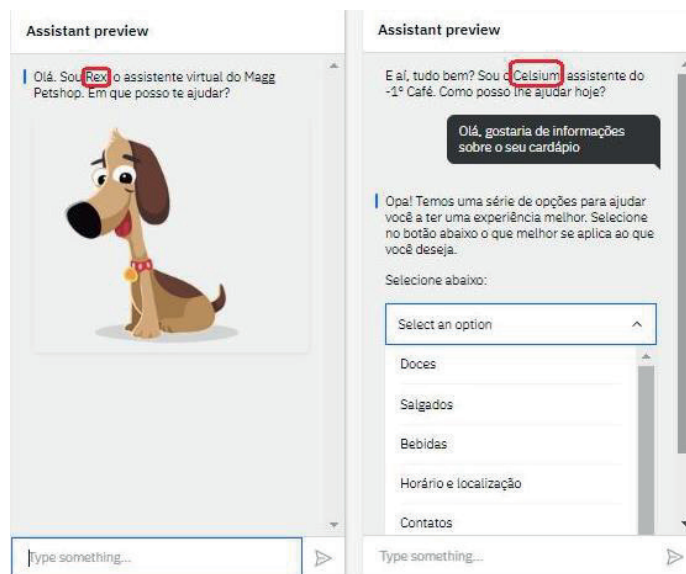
Assistant preview

Olá. Sou Rex o assistente virtual do Magg Petshop. Em que posso te ajudar?

Type something...

Assistant preview

E aí, tudo bem? Sou o Celsium assistente do -1° Café. Como posso lhe ajudar hoje?

Olá, gostaria de informações sobre o seu cardápio

Opa! Temos uma série de opções para ajudar você a ter uma experiência melhor. Selecione no botão abaixo o que melhor se aplica ao que você deseja.

Selecione abaixo:

Select an option

Doces

Salgados

Bebidas

Horário e localização

Contatos

Type something...